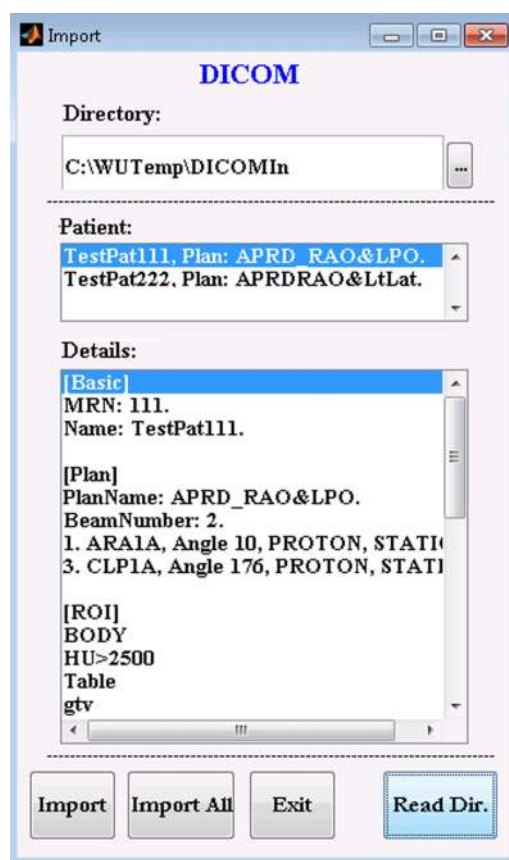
Import

DICOM

Directory:

C:\WUTemp\DICOMIn

...

Patient:

TestPat111, Plan: APRD_RAO&LPO.
TestPat222, Plan: APRDRAO&LtLat.

Details:

[Basic]
MRN: 111.
Name: TestPat111.

[Plan]
PlanName: APRD_RAO&LPO.
BeamNumber: 2.
1. ARA1A, Angle 10, PROTON, STATI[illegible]
3. CLP1A, Angle 176, PROTON, STATI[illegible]

[ROI]
BODY
HU>2500
Table
gtv

Import | Import All | Exit | Read Dir.